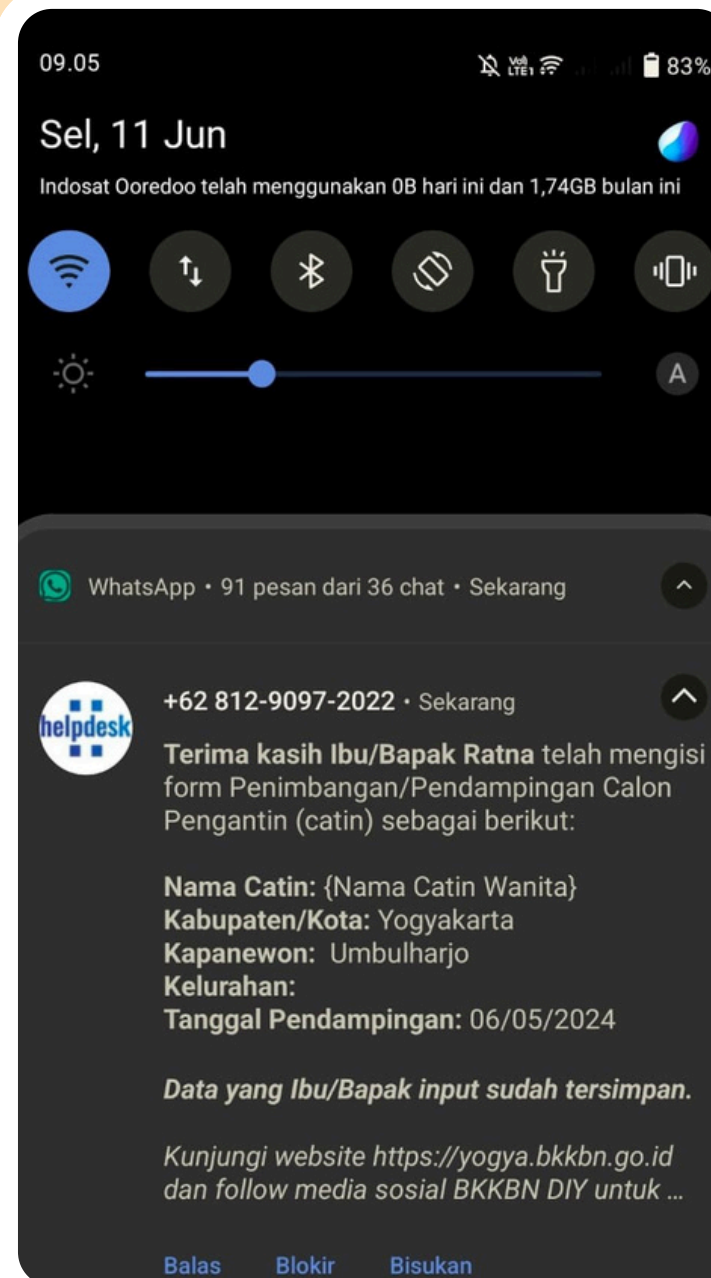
09.05

83%

Sel, 11 Jun

Indosat Ooredoo telah menggunakan 0B hari ini dan 1,74GB bulan ini

A

WhatsApp • 91 pesan dari 36 chat • Sekarang

helpdesk

+62 812-9097-2022 • Sekarang

Terima kasih Ibu/Bapak Ratna telah mengisi form Penimbangan/Pendampingan Calon Pengantin (catin) sebagai berikut:

Nama Catin: {Nama Catin Wanita}
Kabupaten/Kota: Yogyakarta
Kapanewon: Umbulharjo
Kelurahan:
Tanggal Pendampingan: 06/05/2024

Data yang Ibu/Bapak input sudah tersimpan.

Kunjungi website https://yogya.bkkbn.go.id dan follow media sosial BKKBN DIY untuk ...

Balas Blokir Bisukan